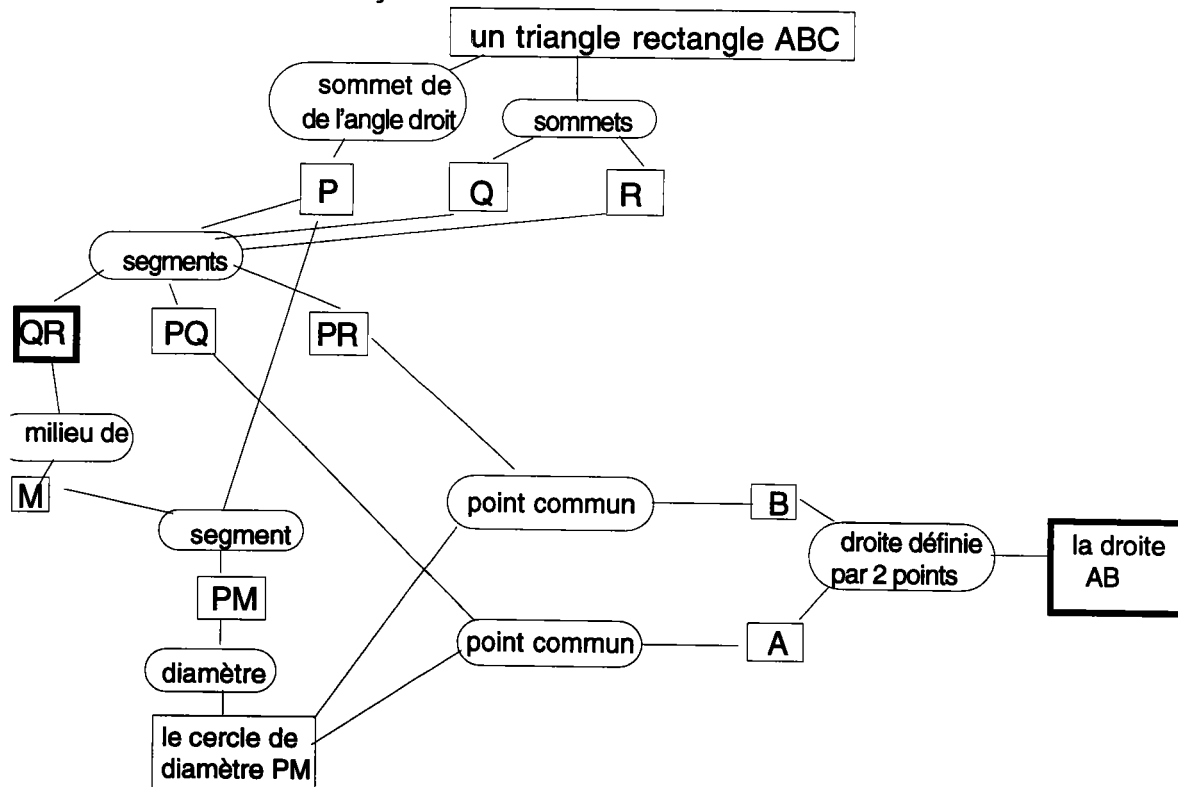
un triangle rectangle ABC

sommet de de l'angle droit

sommets

P

Q

R

segments

QR

PQ

PR

milieu de

M

segment

PM

diamètre

le cercle de diamètre PM

point commun

point commun

B

A

droite définie par 2 points

la droite AB